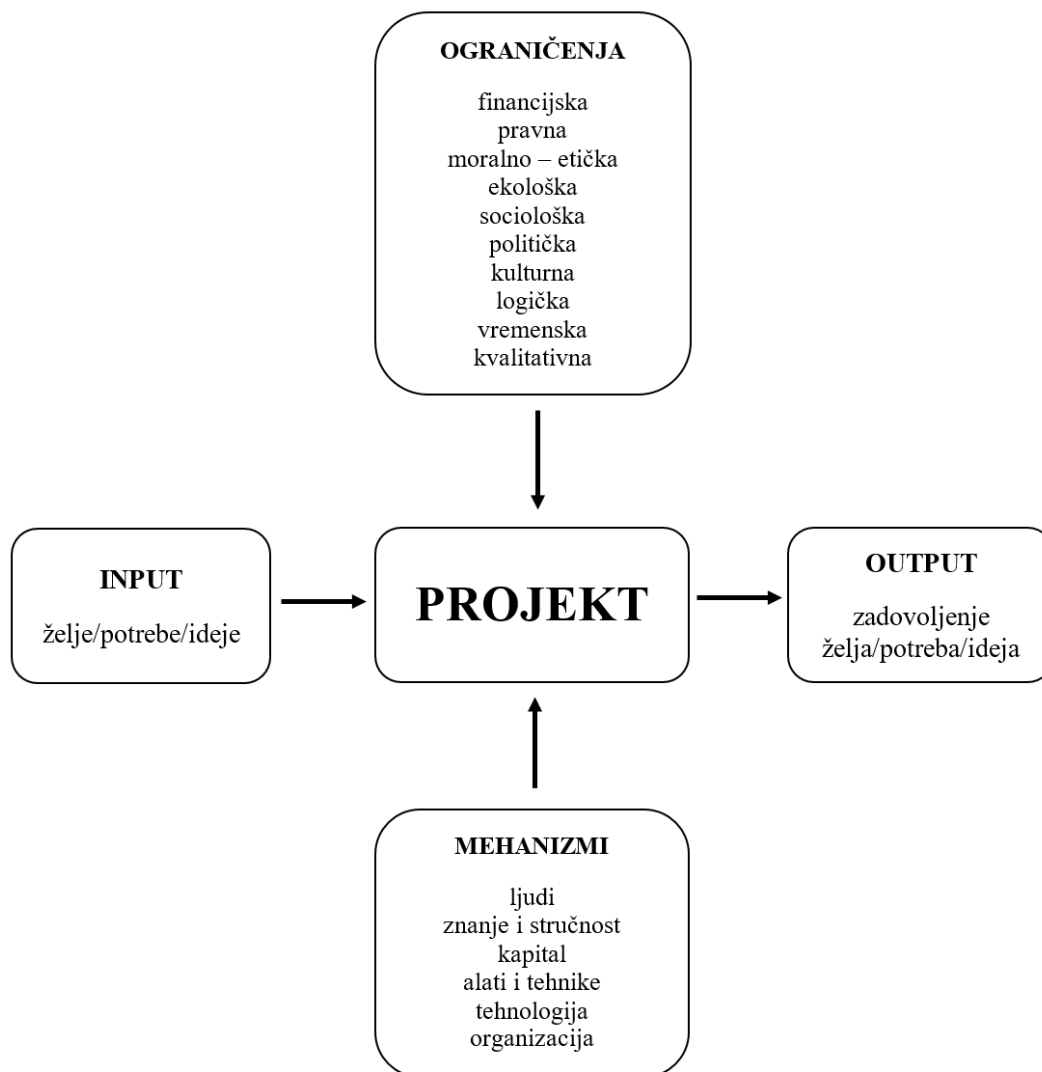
OGRANIČENJA

financijska
pravna
moralno – etička
ekološka
sociološka
politička
kulturna
logička
vremenska
kvalitativna

INPUT

želje/potrebe/ideje

PROJEKT

OUTPUT

zadovoljenje
želja/potreba/ideja

MEHANIZMI

ljudi
znanje i stručnost
kapital
alati i tehnike
tehnologija
organizacija